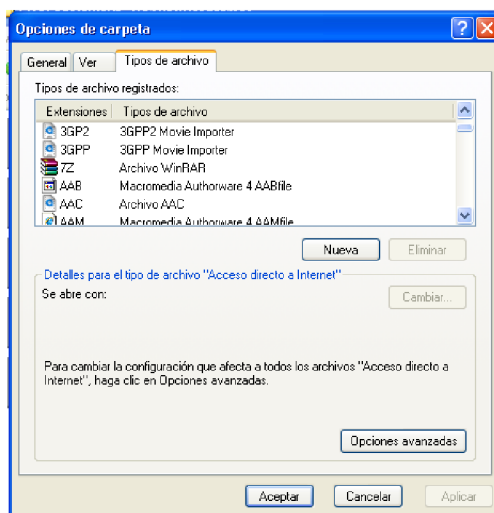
Opciones de carpeta

General | Ver | Tipos de archivo

Tipos de archivo registrados:

| Extensiones | Tipos de archivo |
|---|---|
| 3GP2 | 3GPP2 Movie Importer |
| 3GPP | 3GPP Movie Importer |
| 7Z | Archivo WinRAR |
| AAB | Macromedia Authorware 4 AABfile |
| AAC | Archivo AAC |
| AAM | Macromedia Authorware 4 AAMfile |

Nueva | Eliminar

Detalles para el tipo de archivo "Acceso directo a Internet"

Se abre con:

Cambiar...

Para cambiar la configuración que afecta a todos los archivos "Acceso directo a Internet", haga clic en Opciones avanzadas.

Opciones avanzadas

Aceptar | Cancelar | Aplicar